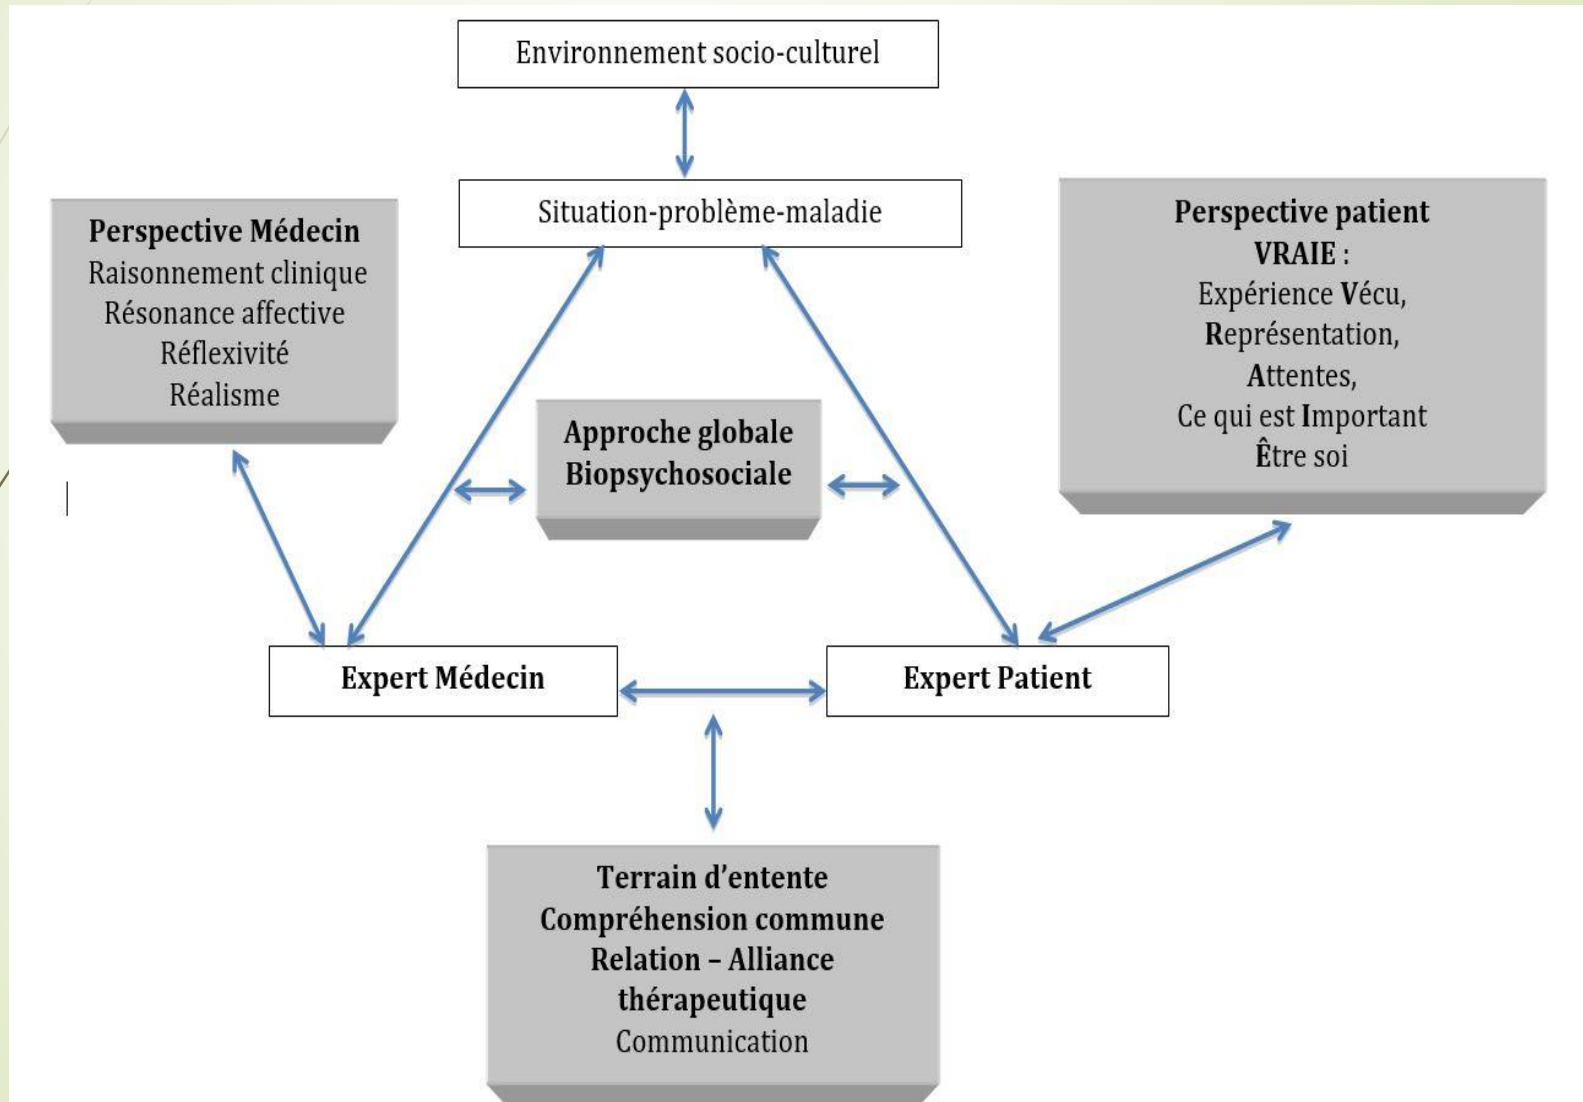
Environnement socio-culturel

Situation-problème-maladie

Perspective Médecin
Raisonnement clinique
Résonance affective
Réflexivité
Réalisme

Approche globale
Biopsychosociale

Perspective patient
VRAIE :
Expérience Vécu,
Représentation,
Attentes,
Ce qui est Important
Être soi

Expert Médecin

Expert Patient

Terrain d'entente
Compréhension commune
Relation – Alliance thérapeutique
Communication